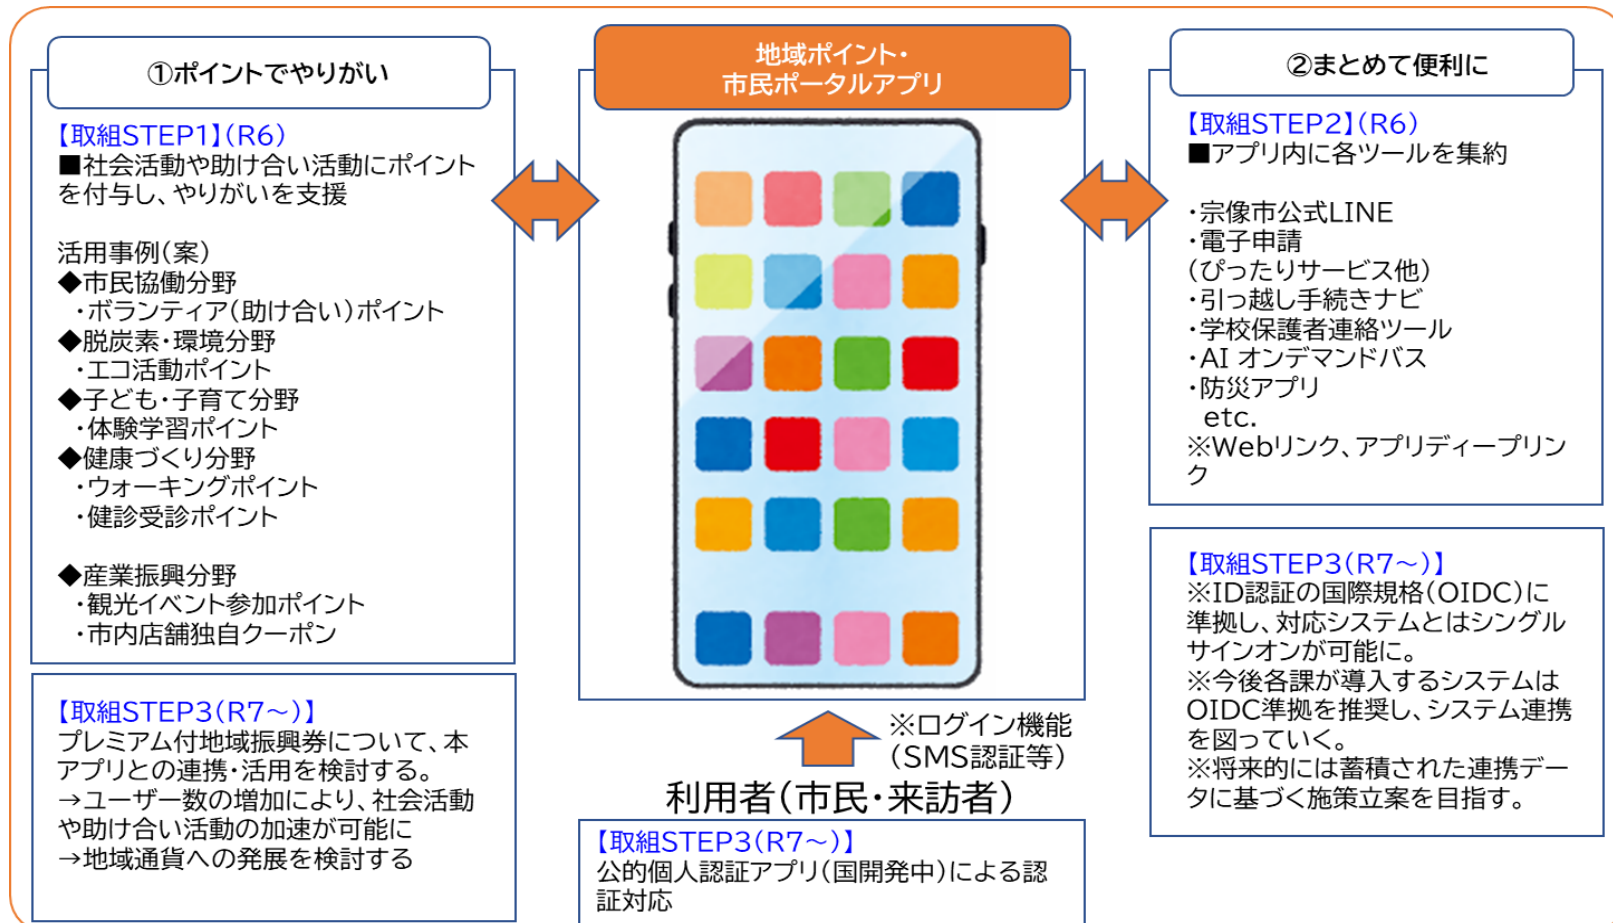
①ポイントでやりがい

【取組STEP1】(R6)
■社会活動や助け合い活動にポイントを付与し、やりがいを支援

活用事例(案)
◆市民協働分野
・ボランティア(助け合い)ポイント
◆脱炭素・環境分野
・エコ活動ポイント
◆子ども・子育て分野
・体験学習ポイント
◆健康づくり分野
・ウォーキングポイント
・健診受診ポイント

◆産業振興分野
・観光イベント参加ポイント
・市内店舗独自クーポン

【取組STEP3(R7~)】
プレミアム付地域振興券について、本アプリとの連携・活用を検討する。
→ユーザー数の増加により、社会活動や助け合い活動の加速が可能に
→地域通貨への発展を検討する

地域ポイント・
市民ポータルアプリ

※ログイン機能
(SMS認証等)

利用者(市民・来訪者)

【取組STEP3(R7~)】
公的個人認証アプリ(国開発中)による認証対応

②まとめて便利に

【取組STEP2】(R6)
■アプリ内に各ツールを集約

・宗像市公式LINE
・電子申請
(ぴったりサービス他)
・引っ越し手続きナビ
・学校保護者連絡ツール
・AI オンデマンドバス
・防災アプリ
etc.
※Webリンク、アプリディープリンク

【取組STEP3(R7~)】
※ID認証の国際規格(OIDC)に準拠し、対応システムとはシングルサインオンが可能に。
※今後各課が導入するシステムはOIDC準拠を推奨し、システム連携を図っていく。
※将来的には蓄積された連携データに基づく施策立案を目指す。